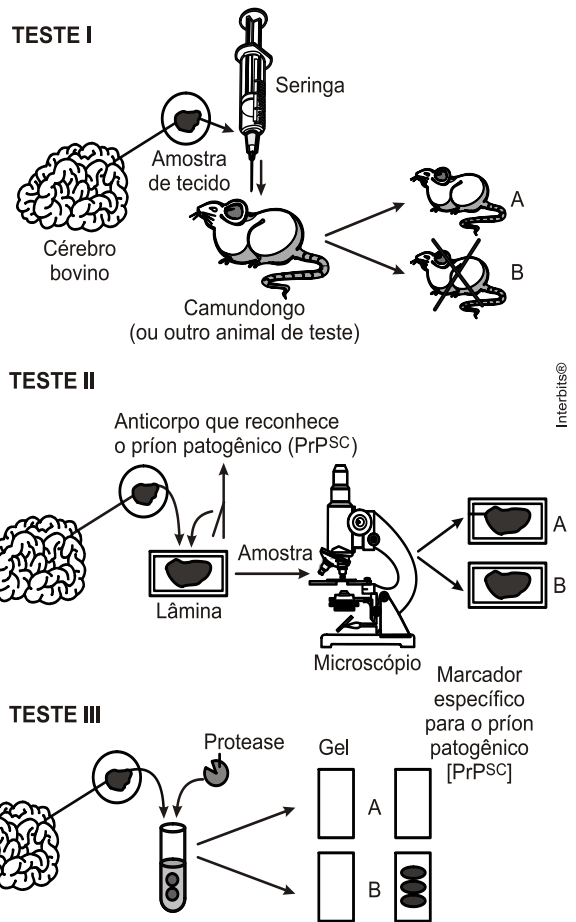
TESTE I

Seringa

Amostra de tecido

Cérebro bovino

A

B

Camundongo (ou outro animal de teste)

Interbits®

TESTE II

Anticorpo que reconhece o príon patogênico ($PrP^{SC}$)

Amostra

Lâmina

A

B

Microscópio

Marcador específico para o príon patogênico [$PrP^{SC}$]

TESTE III

Protease

Gel

A

B